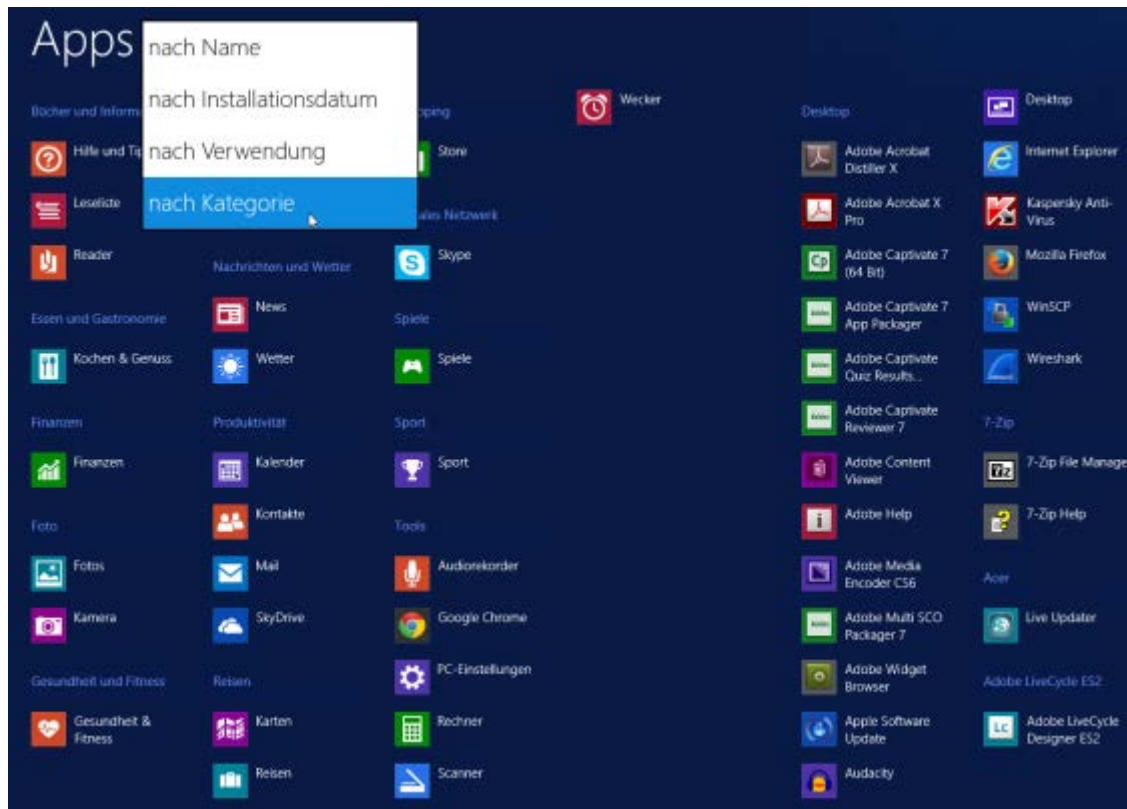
Apps

nach Name
nach Installationsdatum
nach Verwendung
nach Kategorie

Bücher und Inform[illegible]
Hilfe und Ti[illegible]
Leseliste
Reader

Essen und Gastronomie
Kochen & Genuss

Finanzen
Finanzen

Foto
Fotos
Kamera

Gesundheit und Fitness
Gesundheit & Fitness

Nachrichten und Wetter
News
Wetter

Produktivität
Kalender
Kontakte
Mail
SkyDrive

Reisen
Karten
Reisen

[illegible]pping
Store

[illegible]ales Netzwerk
Skype

Spiele
Spiele

Sport
Sport

Tools
Audiorekorder
Google Chrome
PC-Einstellungen
Rechner
Scanner

Wecker

Desktop
Adobe Acrobat Distiller X
Adobe Acrobat X Pro
Adobe Captivate 7 (64 Bit)
Adobe Captivate 7 App Packager
Adobe Captivate Quiz Results...
Adobe Captivate Reviewer 7
Adobe Content Viewer
Adobe Help
Adobe Media Encoder CS6
Adobe Multi SCO Packager 7
Adobe Widget Browser
Apple Software Update
Audacity

Desktop
Internet Explorer
Kaspersky Anti-Virus
Mozilla Firefox
WinSCP
Wireshark

7-Zip
7-Zip File Manage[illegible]
7-Zip Help

Acer
Live Updater

Adobe LiveCycle ES2
Adobe LiveCycle Designer ES2